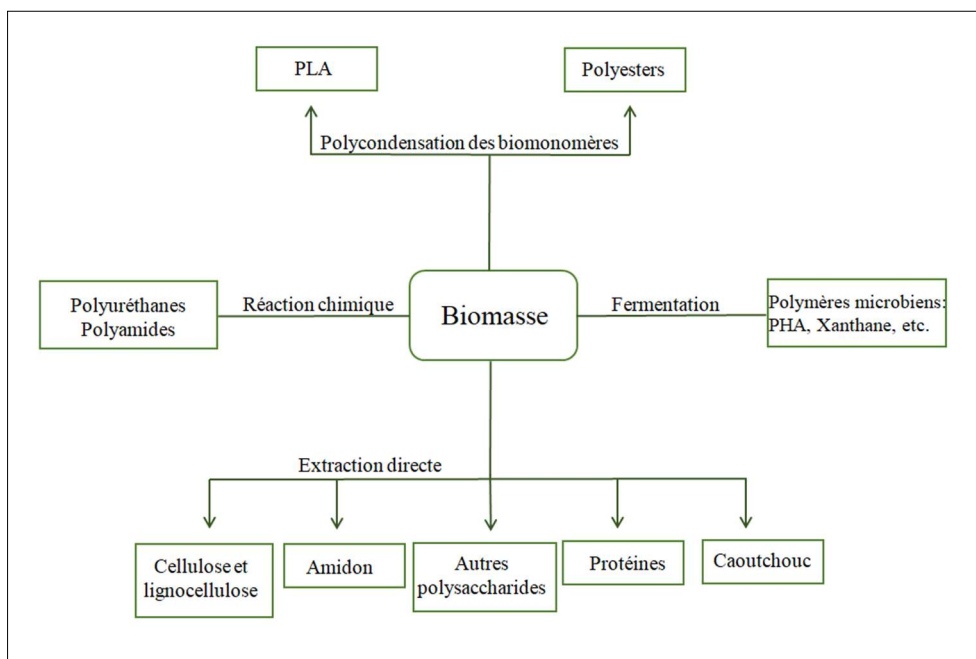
PLA

Polyesters

Polycondensation des biomonomères

Polyuréthanes
Polyamides

Réaction chimique

Biomasse

Fermentation

Polymères microbiens:
PHA, Xanthane, etc.

Extraction directe

Cellulose et lignocellulose

Amidon

Autres polysaccharides

Protéines

Caoutchouc